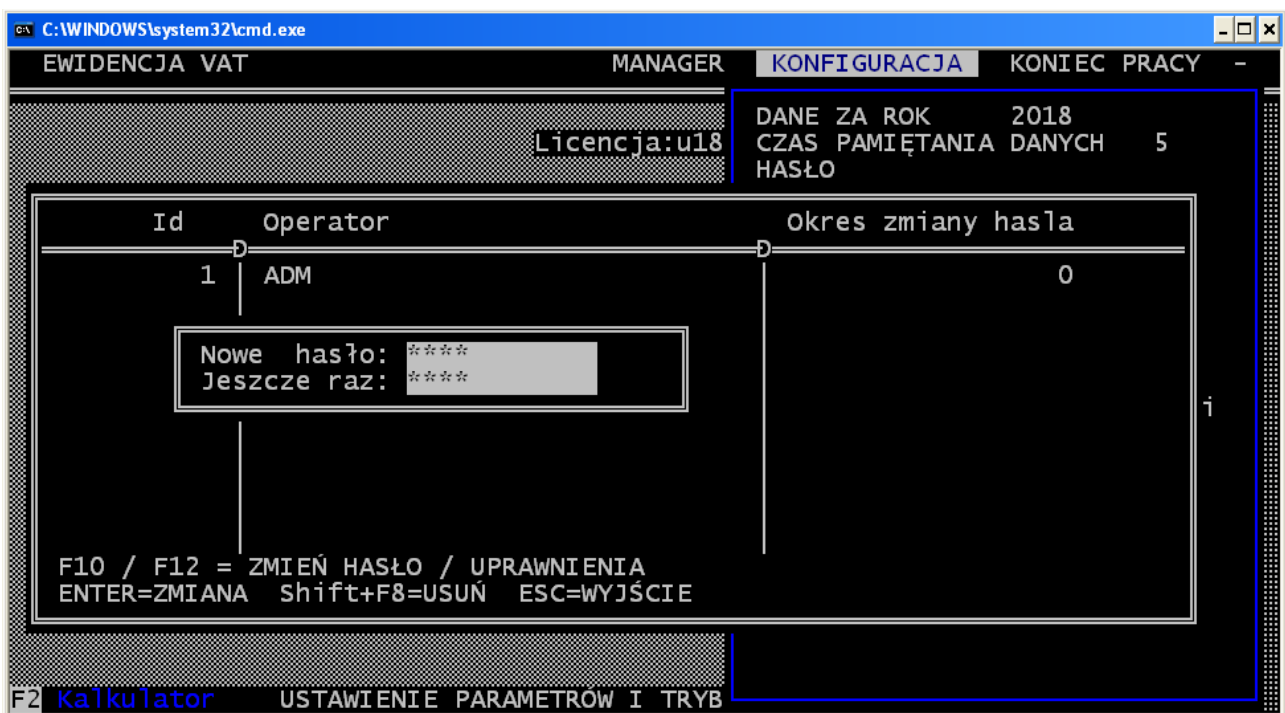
C:\WINDOWS\system32\cmd.exe

EWIDENCJA VAT MANAGER KONFIGURACJA KONIEC PRACY -

Licencja:u18

DANE ZA ROK 2018
CZAS PAMIĘTANIA DANYCH 5
HASŁO

| Id | Operator | Okres zmiany hasla |
|---|---|---|
| 1 | ADM | 0 |

Nowe hasło: ****
Jeszcze raz: ****

i

F10 / F12 = ZMIEŃ HASŁO / UPRAWNIENIA
ENTER=ZMIANA Shift+F8=USUŃ ESC=WYJŚCIE

F2 Kalkulator USTAWIENIE PARAMETRÓW I TRYB